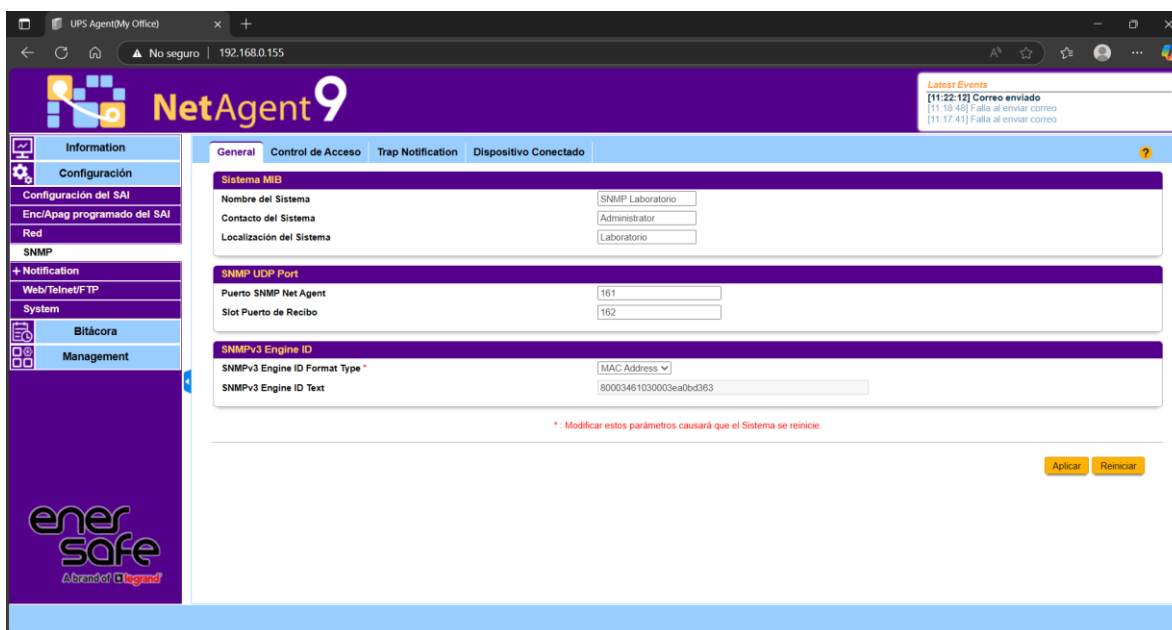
UPS Agent(My Office)

No seguro | 192.168.0.155

NetAgent 9

Latest Events
[11:22:12] Correo enviado
[11:18:48] Falla al enviar correo
[11:17:41] Falla al enviar correo

Information
Configuración
Configuración del SAI
Enc/Apag programado del SAI
Red
SNMP
+ Notification
Web/Telnet/FTP
System
Bitácora
Management

General | Control de Acceso | Trap Notification | Dispositivo Conectado

?

Sistema MIB

| | |
|---|---|
| Nombre del Sistema | SNMP Laboratorio |
| Contacto del Sistema | Administrator |
| Localización del Sistema | Laboratorio |

SNMP UDP Port

| | |
|---|---|
| Puerto SNMP Net Agent | 161 |
| Slot Puerto de Recibo | 162 |

SNMPv3 Engine ID

| | |
|---|---|
| SNMPv3 Engine ID Format Type * | MAC Address |
| SNMPv3 Engine ID Text | 80003461030003ea0bd363 |

* : Modificar estos parámetros causará que el Sistema se reinicie.

Aplicar Reiniciar

enersafe
A brand of legrand